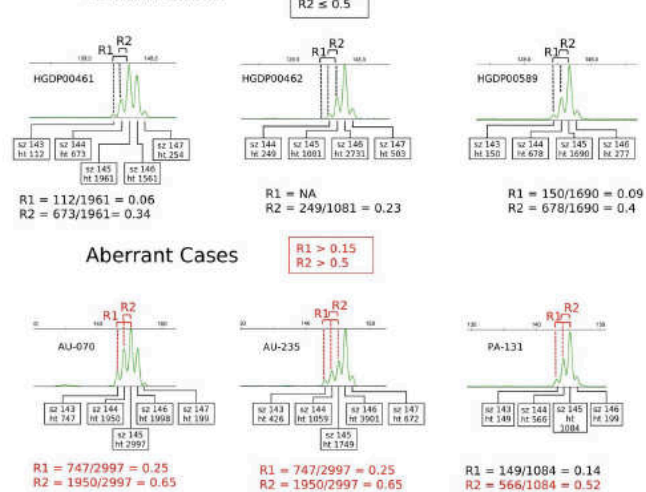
R2 ≤ 0.5

R1 R2
HGDP00461
sz 143 ht 112
sz 144 ht 673
sz 145 ht 1961
sz 146 ht 1561
sz 147 ht 254
R1 = 112/1961 = 0.06
R2 = 673/1961= 0.34

R1 R2
HGDP00462
sz 144 ht 249
sz 145 ht 1081
sz 146 ht 2731
sz 147 ht 503
R1 = NA
R2 = 249/1081 = 0.23

R1 R2
HGDP00589
sz 143 ht 150
sz 144 ht 678
sz 145 ht 1690
sz 146 ht 277
R1 = 150/1690 = 0.09
R2 = 678/1690 = 0.4

Aberrant Cases

R1 > 0.15
R2 > 0.5

R1 R2
AU-070
sz 143 ht 747
sz 144 ht 1950
sz 145 ht 2997
sz 146 ht 1998
sz 147 ht 199
R1 = 747/2997 = 0.25
R2 = 1950/2997 = 0.65

R1 R2
AU-235
sz 143 ht 426
sz 144 ht 1059
sz 145 ht 1749
sz 146 ht 3901
sz 147 ht 672
R1 = 747/2997 = 0.25
R2 = 1950/2997 = 0.65

R1 R2
PA-131
sz 143 ht 149
sz 144 ht 566
sz 145 ht 1084
sz 146 ht 199
R1 = 149/1084 = 0.14
R2 = 566/1084 = 0.52